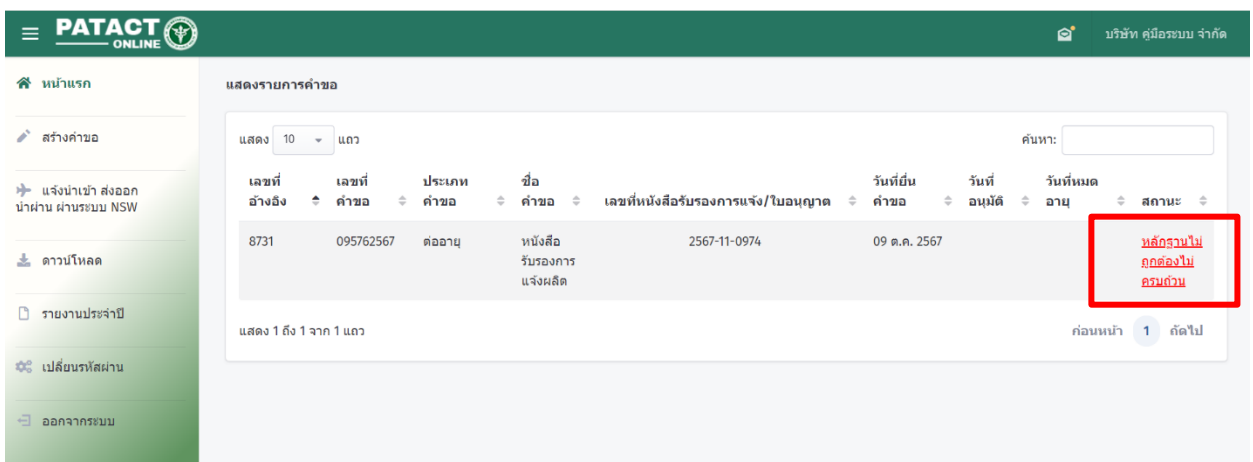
PATACT ONLINE

บริษัท คู่มือระบบ จำกัด

หน้าแรก

สร้างคำขอ

แจ้งนำเข้า ส่งออก นำผ่าน ผ่านระบบ NSW

ดาวน์โหลด

รายงานประจำปี

เปลี่ยนรหัสผ่าน

ออกจากระบบ

แสดงรายการคำขอ

แสดง 10 แถว

ค้นหา:

| เลขที่อ้างอิง | เลขที่คำขอ | ประเภทคำขอ | ชื่อคำขอ | เลขที่หนังสือรับรองการแจ้ง/ใบอนุญาต | วันที่ยื่นคำขอ | วันที่อนุมัติ | วันที่หมดอายุ | สถานะ |
|---|---|---|---|---|---|---|---|---|
| 8731 | 095762567 | ต่ออายุ | หนังสือรับรองการแจ้งผลิต | 2567-11-0974 | 09 ต.ค. 2567 | | | หลักฐานไม่ถูกต้องไม่ครบถ้วน |

แสดง 1 ถึง 1 จาก 1 แถว

ก่อนหน้า 1 ถัดไป